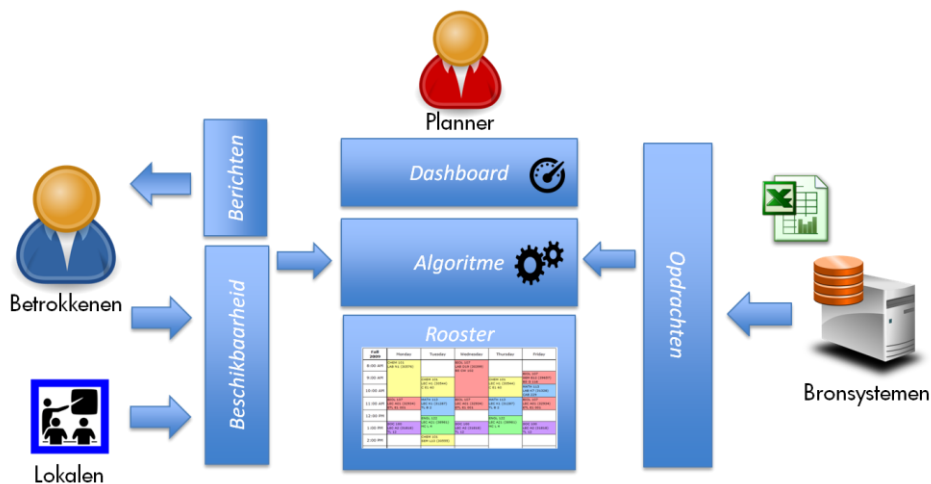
Planner

Berichten

Dashboard

Algoritme

Rooster

Opdrachten

Beschikbaarheid

Betrokkenen

Lokalen

Bronsystemen

| Fall 2009 | Monday | Tuesday | Wednesday | Thursday | Friday |
|---|---|---|---|---|---|
| 8:00 AM | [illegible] | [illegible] | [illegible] | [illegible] | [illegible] |
| 9:00 AM | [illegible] | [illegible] | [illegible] | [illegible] | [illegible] |
| 10:00 AM | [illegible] | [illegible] | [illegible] | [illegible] | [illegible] |
| 11:00 AM | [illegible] | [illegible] | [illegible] | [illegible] | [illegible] |
| 12:00 PM | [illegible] | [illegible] | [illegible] | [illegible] | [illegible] |
| 1:00 PM | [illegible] | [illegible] | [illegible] | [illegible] | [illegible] |
| 2:00 PM | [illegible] | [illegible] | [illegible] | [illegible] | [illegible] |